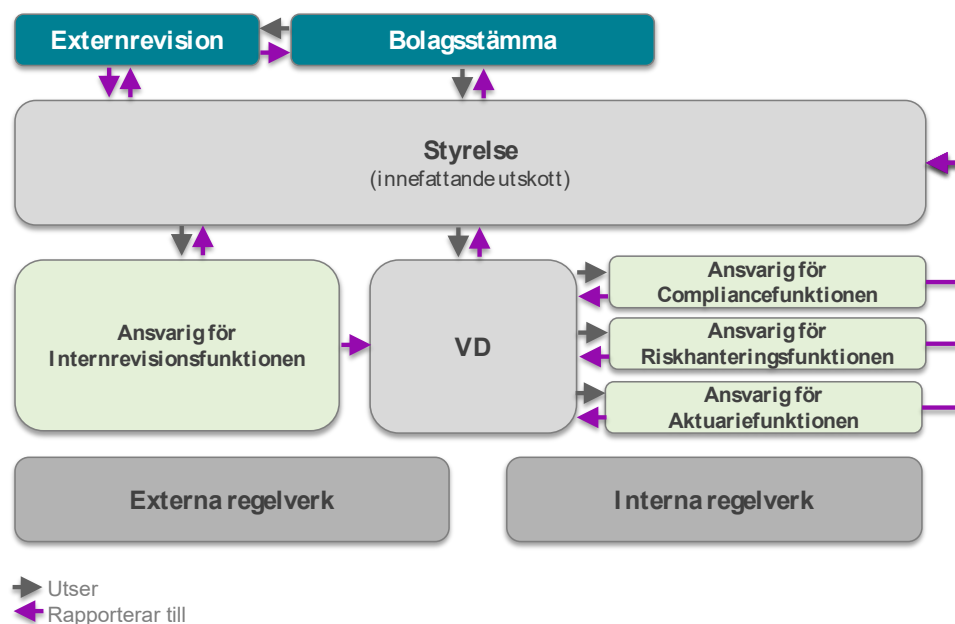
Externrevision

Bolagsstämma

Styrelse
(innefattande utskott)

Ansvarig för
Internrevisionsfunktionen

VD

Ansvarig för
Compliancefunktionen

Ansvarig för
Riskhanteringsfunktionen

Ansvarig för
Aktuariefunktionen

Externa regelverk

Interna regelverk

Utser
Rapporterar till